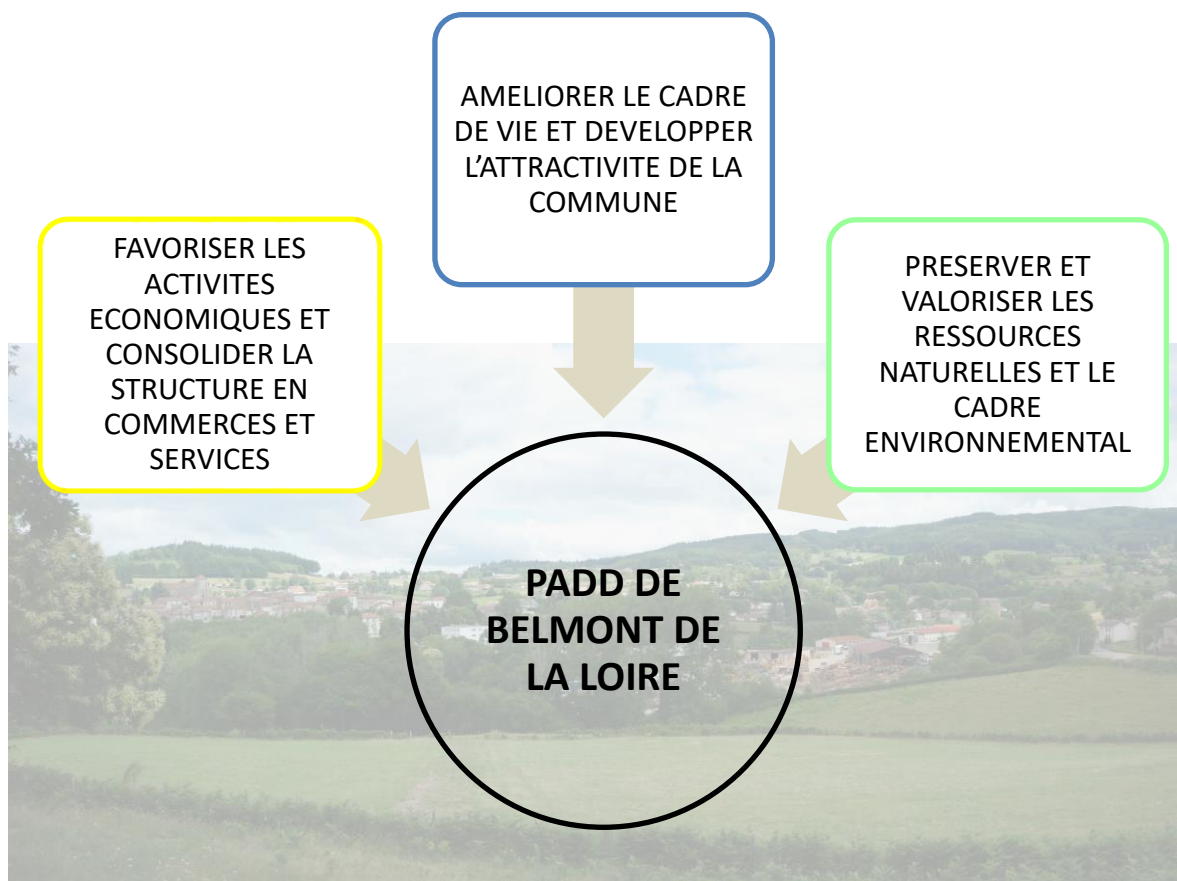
AMELIORER LE CADRE DE VIE ET DEVELOPPER L’ATTRACTIVITE DE LA COMMUNE

FAVORISER LES ACTIVITES ECONOMIQUES ET CONSOLIDER LA STRUCTURE EN COMMERCES ET SERVICES

PRESERVER ET VALORISER LES RESSOURCES NATURELLES ET LE CADRE ENVIRONNEMENTAL

PADD DE BELMONT DE LA LOIRE